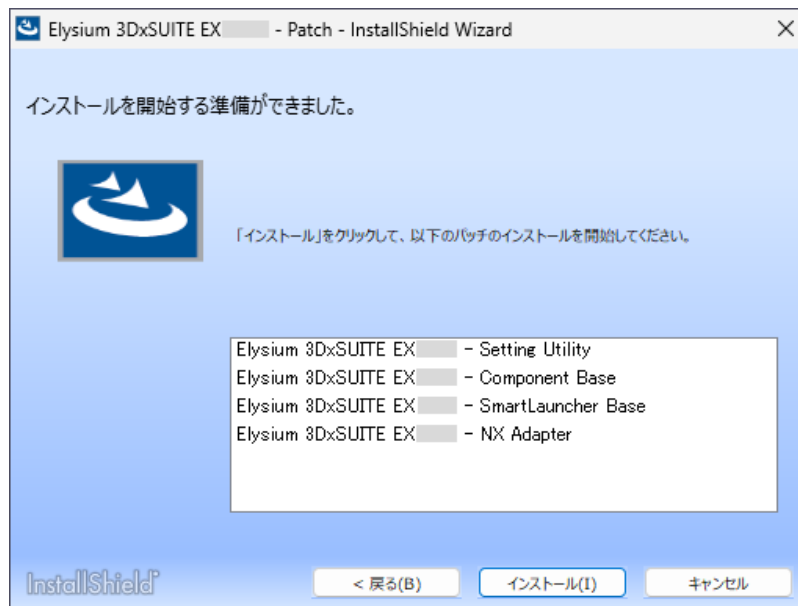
Elysium 3DxSUITE EX - Patch - InstallShield Wizard ×

インストールを開始する準備ができました。

「インストール」をクリックして、以下のパッチのインストールを開始してください。

Elysium 3DxSUITE EX - Setting Utility
Elysium 3DxSUITE EX - Component Base
Elysium 3DxSUITE EX - SmartLauncher Base
Elysium 3DxSUITE EX - NX Adapter

InstallShield

< 戻る(B)

インストール(I)

キャンセル